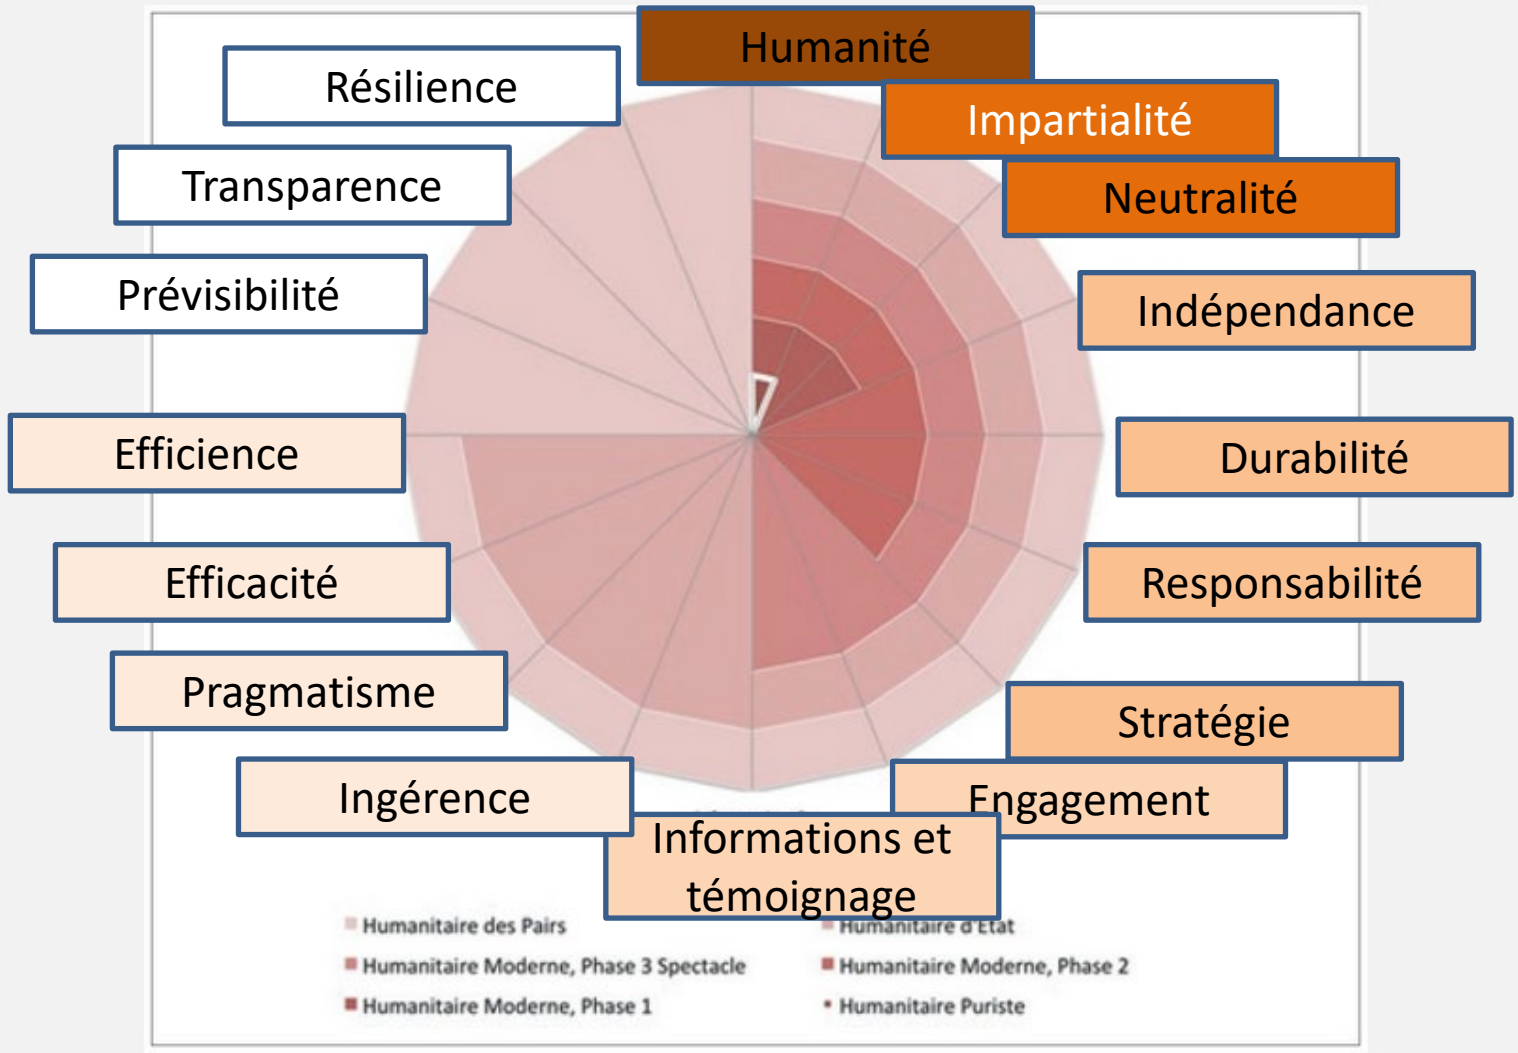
Humanité

Résilience

Impartialité

Transparence

Neutralité

Prévisibilité

Indépendance

Efficience

Durabilité

Efficacité

Responsabilité

Pragmatisme

Stratégie

Ingérence

Engagement

Informations et témoignage

Humanitaire des Pairs
Humanitaire d'Etat
Humanitaire Moderne, Phase 3 Spectacle
Humanitaire Moderne, Phase 2
Humanitaire Moderne, Phase 1
Humanitaire Puriste